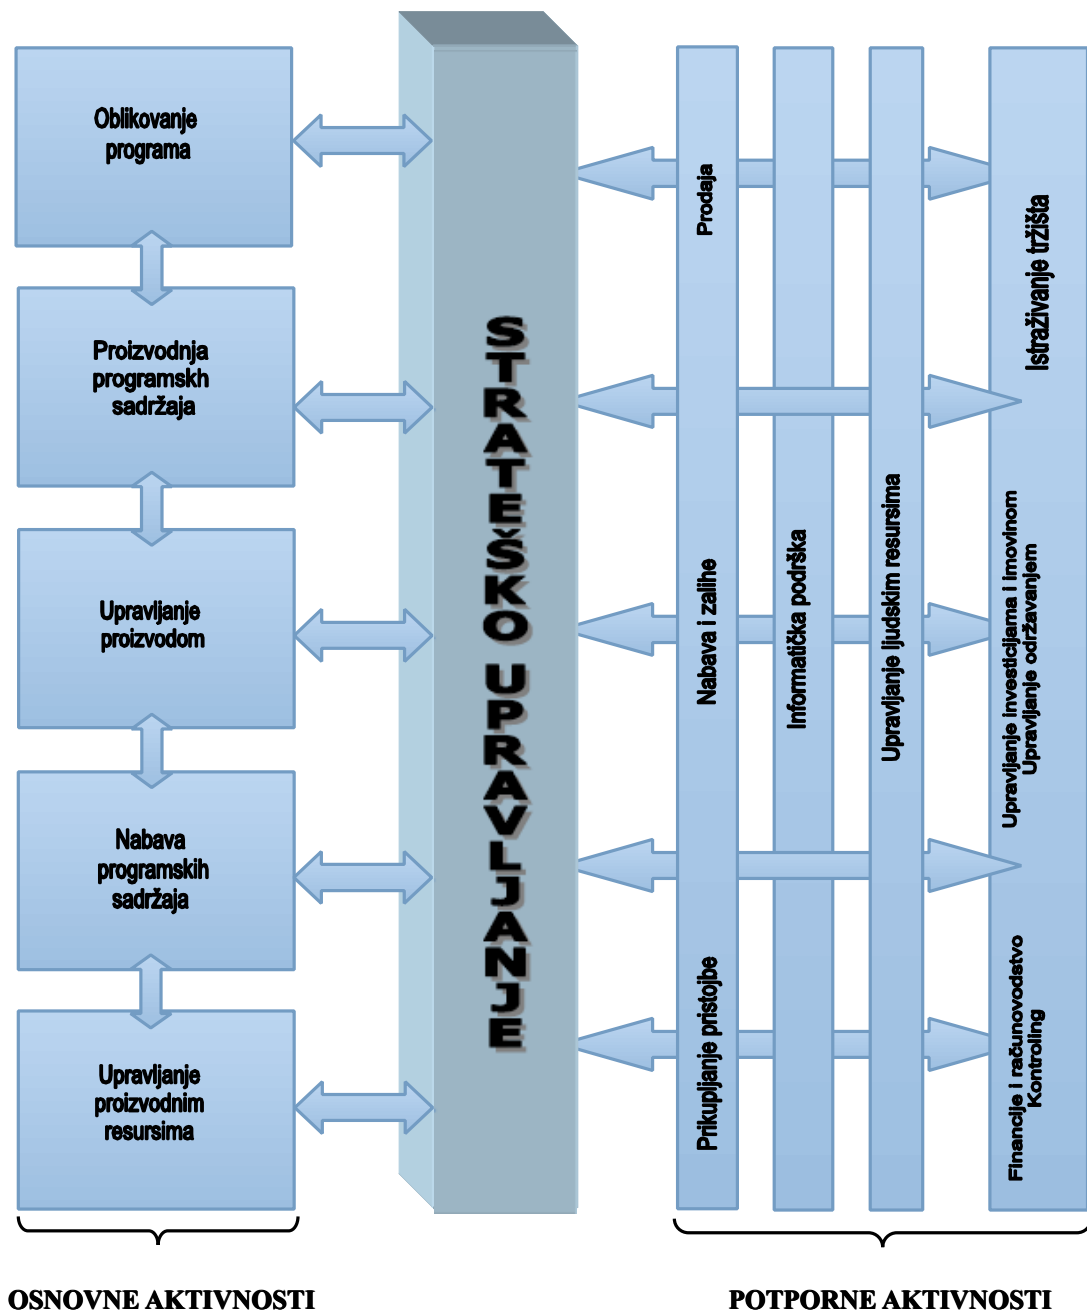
Oblikovanje programa

Proizvodnja programskh sadržaja

Upravljanje proizvodom

Nabava programskih sadržaja

Upravljanje proizvodnim resursima

STRATEŠKO UPRAVLJANJE

Prodaja

Nabava i zaliha

Prikupljanje pristojbe

Informatička podrška

Upravljanje ljudskim resursima

Istraživanje tržišta

Upravljanje investicijama i imovinom
Upravljanje održavanjem

Financije i računovodstvo
Kontroling

OSNOVNE AKTIVNOSTI

POTPORNE AKTIVNOSTI